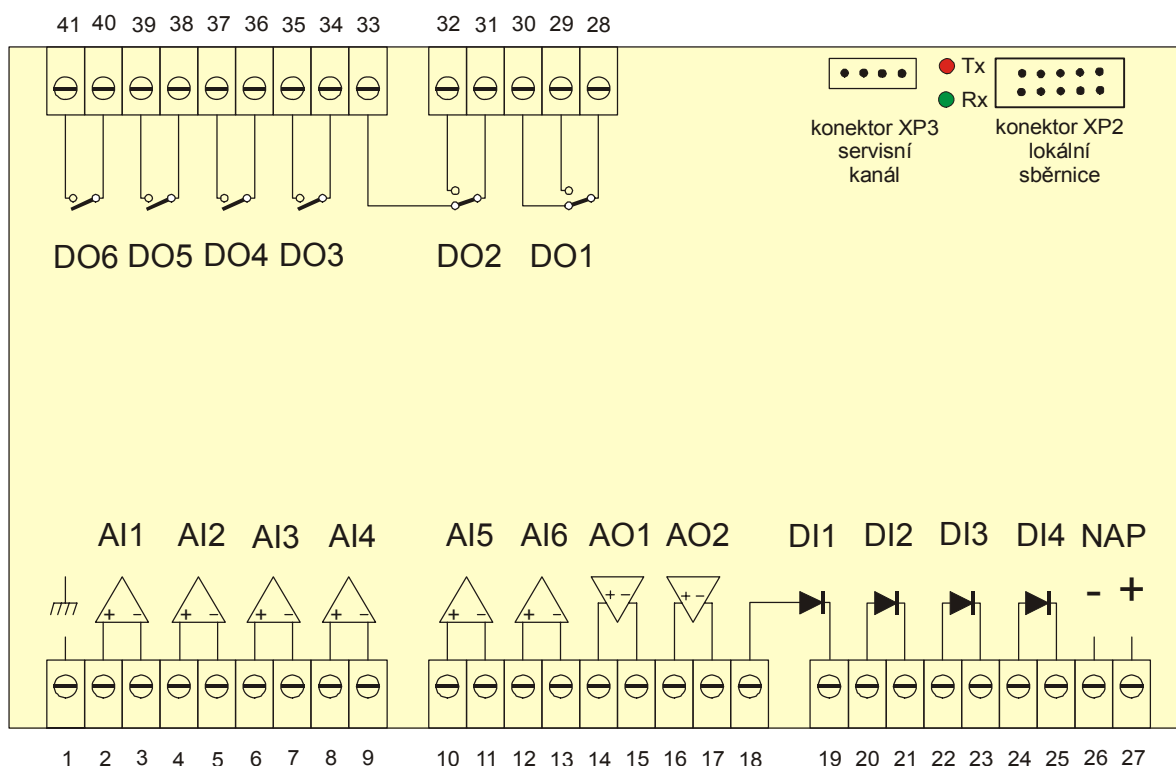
41 40 39 38 37 36 35 34 33 32 31 30 29 28

Tx
Rx

konektor XP3 servisní kanál

konektor XP2 lokální sběrnice

DO6 DO5 DO4 DO3 DO2 DO1

AI1 AI2 AI3 AI4 AI5 AI6 AO1 AO2 DI1 DI2 DI3 DI4 NAP

+ − + − + − + − + − + − + − + −

- +

1 2 3 4 5 6 7 8 9 10 11 12 13 14 15 16 17 18 19 20 21 22 23 24 25 26 27